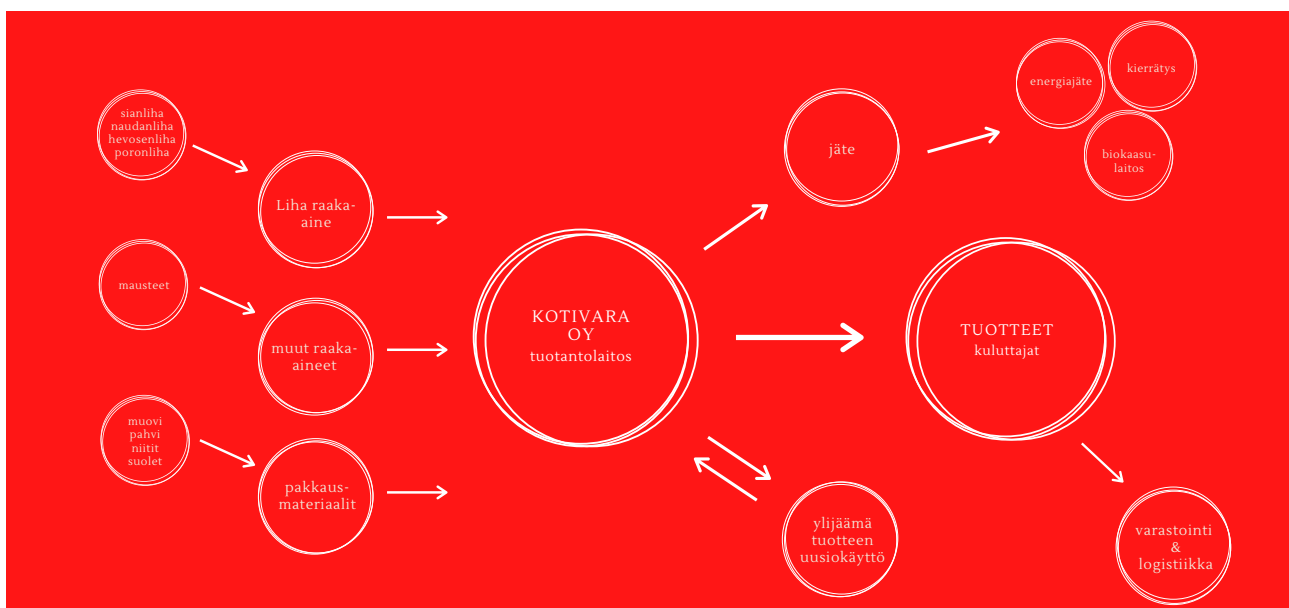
sianliha
naudanliha
hevosenliha
poronliha

Liha raaka-aine

mausteet

muut raaka-aineet

muovi
pahvi
niitit
suolet

pakkausmateriaalit

KOTIVARA OY
tuotantolaitos

jäte

energiajäte

kierrätys

biokaasulaitos

TUOTTEET
kuluttajat

ylijäämä tuotteen uusiokäyttö

varastointi
&
logistiikka